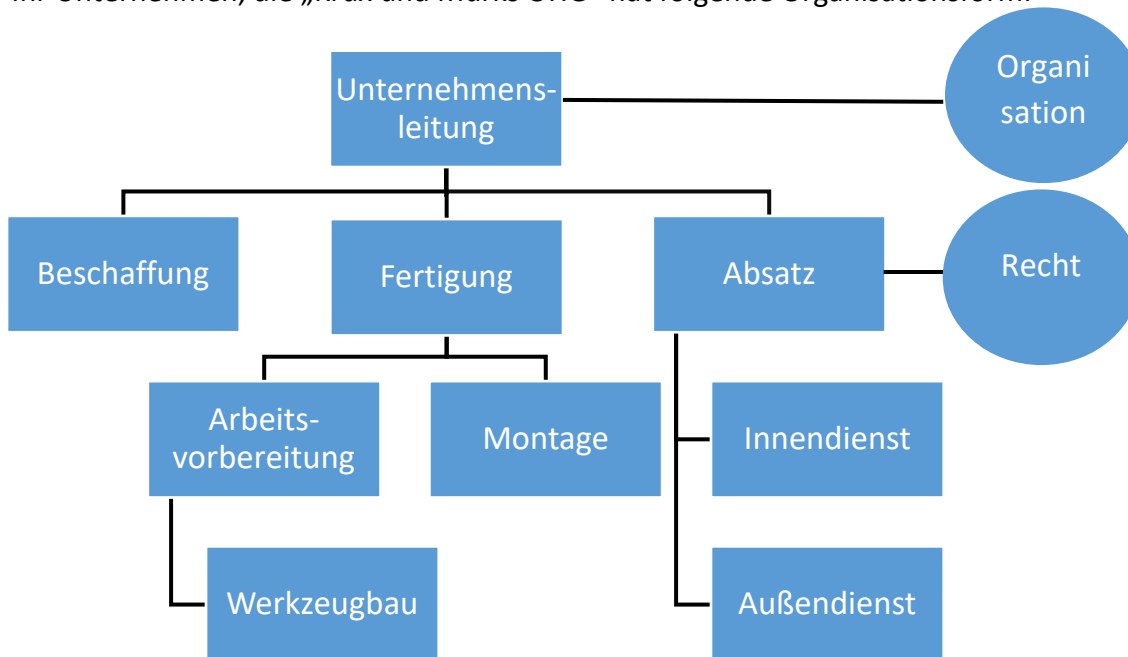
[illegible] Unternehmen, die „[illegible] und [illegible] OHG" hat folgende Organisationsform:

Unternehmensleitung

Organi sation

Beschaffung

Fertigung

Absatz

Recht

Arbeitsvorbereitung

Montage

Innendienst

Werkzeugbau

Außendienst